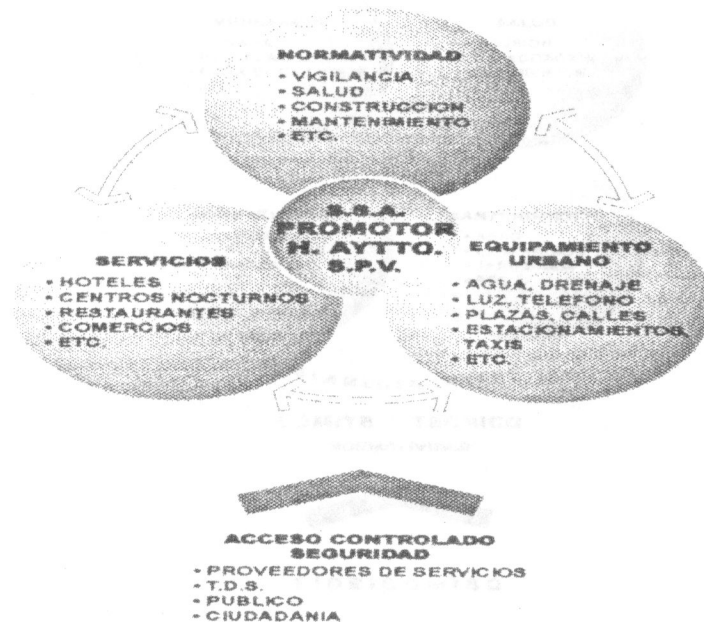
NORMATIVIDAD
• VIGILANCIA
• SALUD
• CONSTRUCCION
• MANTENIMIENTO
• ETC.

S.S.A.
PROMOTOR
H. AYTTO.
S.P.V.

SERVICIOS
• HOTELES
• CENTROS NOCTURNOS
• RESTAURANTES
• COMERCIOS
• ETC.

EQUIPAMIENTO URBANO
• AGUA, DRENAJE
• LUZ, TELEFONO
• PLAZAS, CALLES
• ESTACIONAMIENTOS, TAXIS
• ETC.

ACCESO CONTROLADO
SEGURIDAD
• PROVEEDORES DE SERVICIOS
• T.D.S.
• PUBLICO
• CIUDADANIA